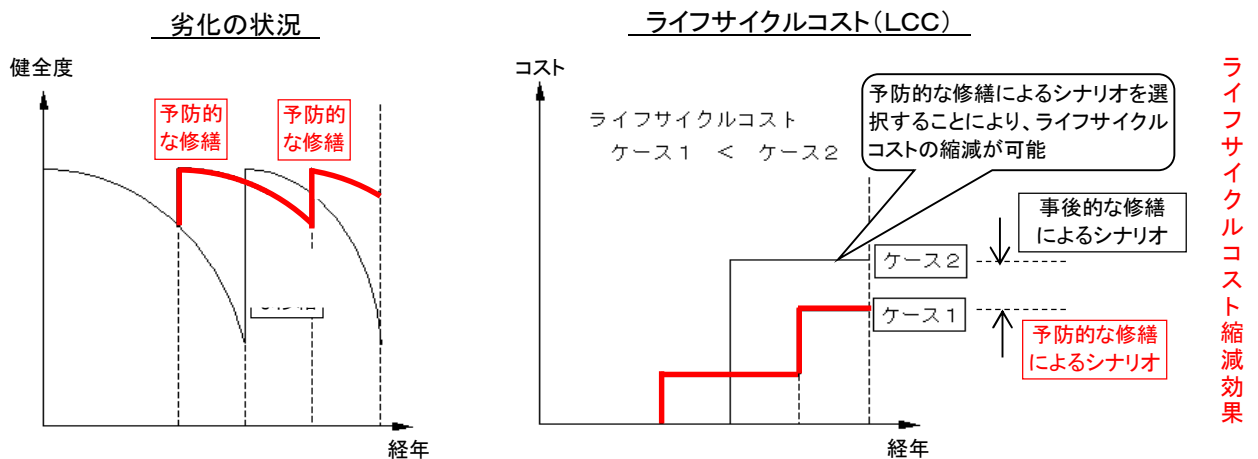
劣化の状況

健全度

予防的な修繕

予防的な修繕

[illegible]

経年

ライフサイクルコスト（LCC）

コスト

ライフサイクルコスト
ケース１ ＜ ケース２

予防的な修繕によるシナリオを選択することにより、ライフサイクルコストの縮減が可能

事後的な修繕によるシナリオ

ケース２

ケース１

予防的な修繕によるシナリオ

経年

ライフサイクルコスト縮減効果